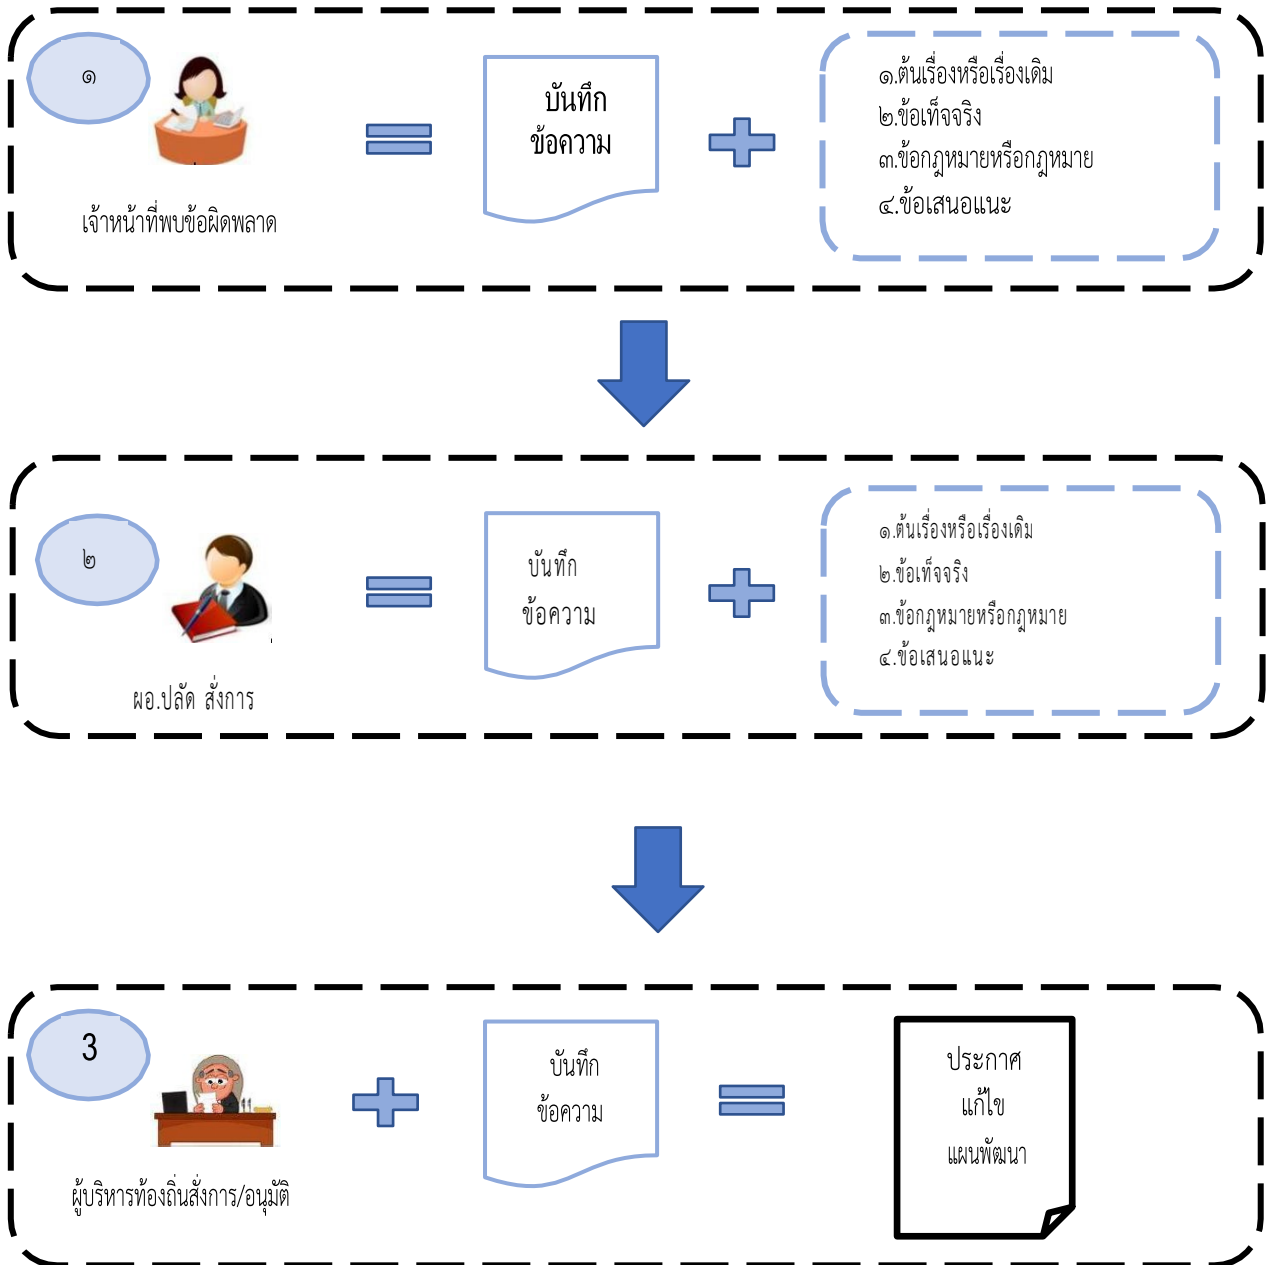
๑

เจ้าหน้าที่พบข้อผิดพลาด

บันทึก
ข้อความ

๑.ต้นเรื่องหรือเรื่องเดิม
๒.ข้อเท็จจริง
๓.ข้อกฎหมายหรือกฎหมาย
๔.ข้อเสนอแนะ

๒

ผอ.ปลัด สั่งการ

บันทึก
ข้อความ

๑.ต้นเรื่องหรือเรื่องเดิม
๒.ข้อเท็จจริง
๓.ข้อกฎหมายหรือกฎหมาย
๔.ข้อเสนอแนะ

3

ผู้บริหารท้องถิ่นสั่งการ/อนุมัติ

บันทึก
ข้อความ

ประกาศ
แก้ไข
แผนพัฒนา